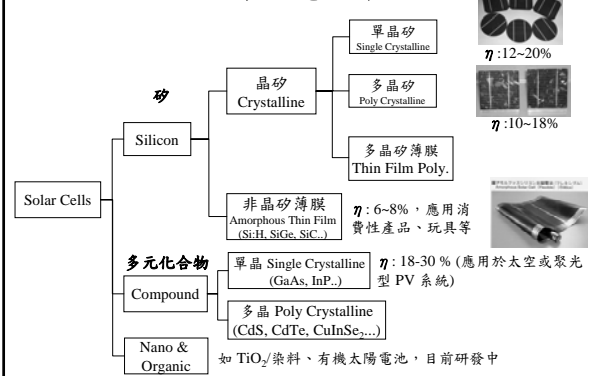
單晶矽
Single Crystalline

$\eta$ :12~20%

矽

晶矽
Crystalline

多晶矽
Poly Crystalline

$\eta$ :10~18%

Silicon

多晶矽薄膜
Thin Film Poly.

Solar Cells

非晶矽薄膜
Amorphous Thin Film
(Si:H, SiGe, SiC..)

$\eta$ : 6~8%，應用消費性產品、玩具等

多元化合物

單晶 Single Crystalline
(GaAs, InP..)

$\eta$ : 18-30 % (應用於太空或聚光型 PV 系統)

Compound

多晶 Poly Crystalline
(CdS, CdTe, CuInSe$_2$...)

Nano & Organic

如 TiO$_2$/染料、有機太陽電池，目前研發中